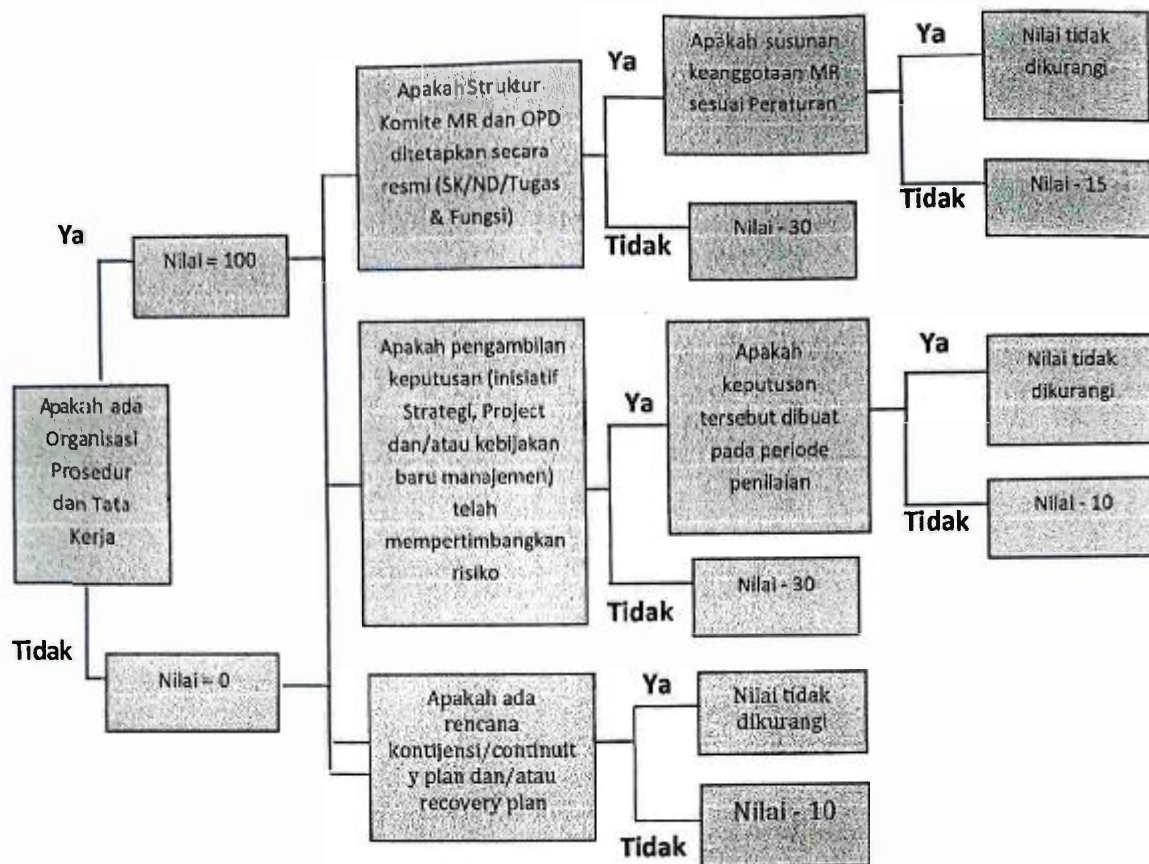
Apakah ada Organisasi Prosedur dan Tata Kerja

Ya

Nilai = 100

Tidak

Nilai = 0

Apakah Struktur Komite MR dan OPD ditetapkan secara resmi (SK/ND/Tugas & Fungsi)

Ya

Apakah susunan keanggotaan MR sesuai Peraturan

Ya

Nilai tidak dikurangi

Tidak

Nilai - 15

Tidak

Nilai - 30

Apakah pengambilan keputusan (inisiatif Strategi, Project dan/atau kebijakan baru manajemen) telah mempertimbangkan risiko

Ya

Apakah keputusan tersebut dibuat pada periode penilaian

Ya

Nilai tidak dikurangi

Tidak

Nilai - 10

Tidak

Nilai - 30

Apakah ada rencana kontijensi/continuity plan dan/atau recovery plan

Ya

Nilai tidak dikurangi

Tidak

Nilai - 10